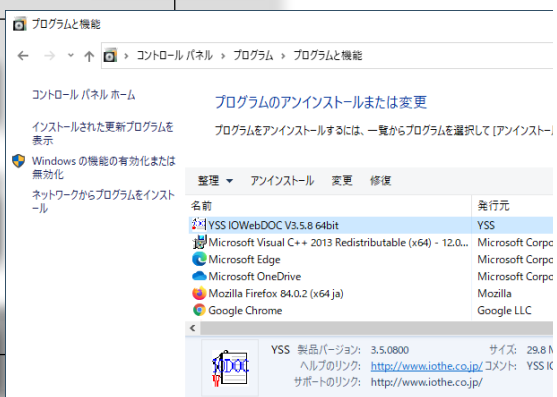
プログラムと機能

← → ↑ コントロール パネル › プログラム › プログラムと機能

コントロール パネル ホーム

インストールされた更新プログラムを表示

Windows の機能の有効化または無効化

ネットワークからプログラムをインストール

プログラムのアンインストールまたは変更

プログラムをアンインストールするには、一覧からプログラムを選択して [アンインストール

整理 ▾ アンインストール 変更 修復

| 名前 | 発行元 |
|---|---|
| YSS IOWebDOC V3.5.8 64bit | YSS |
| Microsoft Visual C++ 2013 Redistributable (x64) - 12.0... | Microsoft Corpo |
| Microsoft Edge | Microsoft Corpo |
| Microsoft OneDrive | Microsoft Corpo |
| Mozilla Firefox 84.0.2 (x64 ja) | Mozilla |
| Google Chrome | Google LLC |

YSS 製品バージョン: 3.5.0800 サイズ: 29.8 M
ヘルプのリンク: http://www.iothe.co.jp/ コメント: YSS IO
サポートのリンク: http://www.iothe.co.jp/